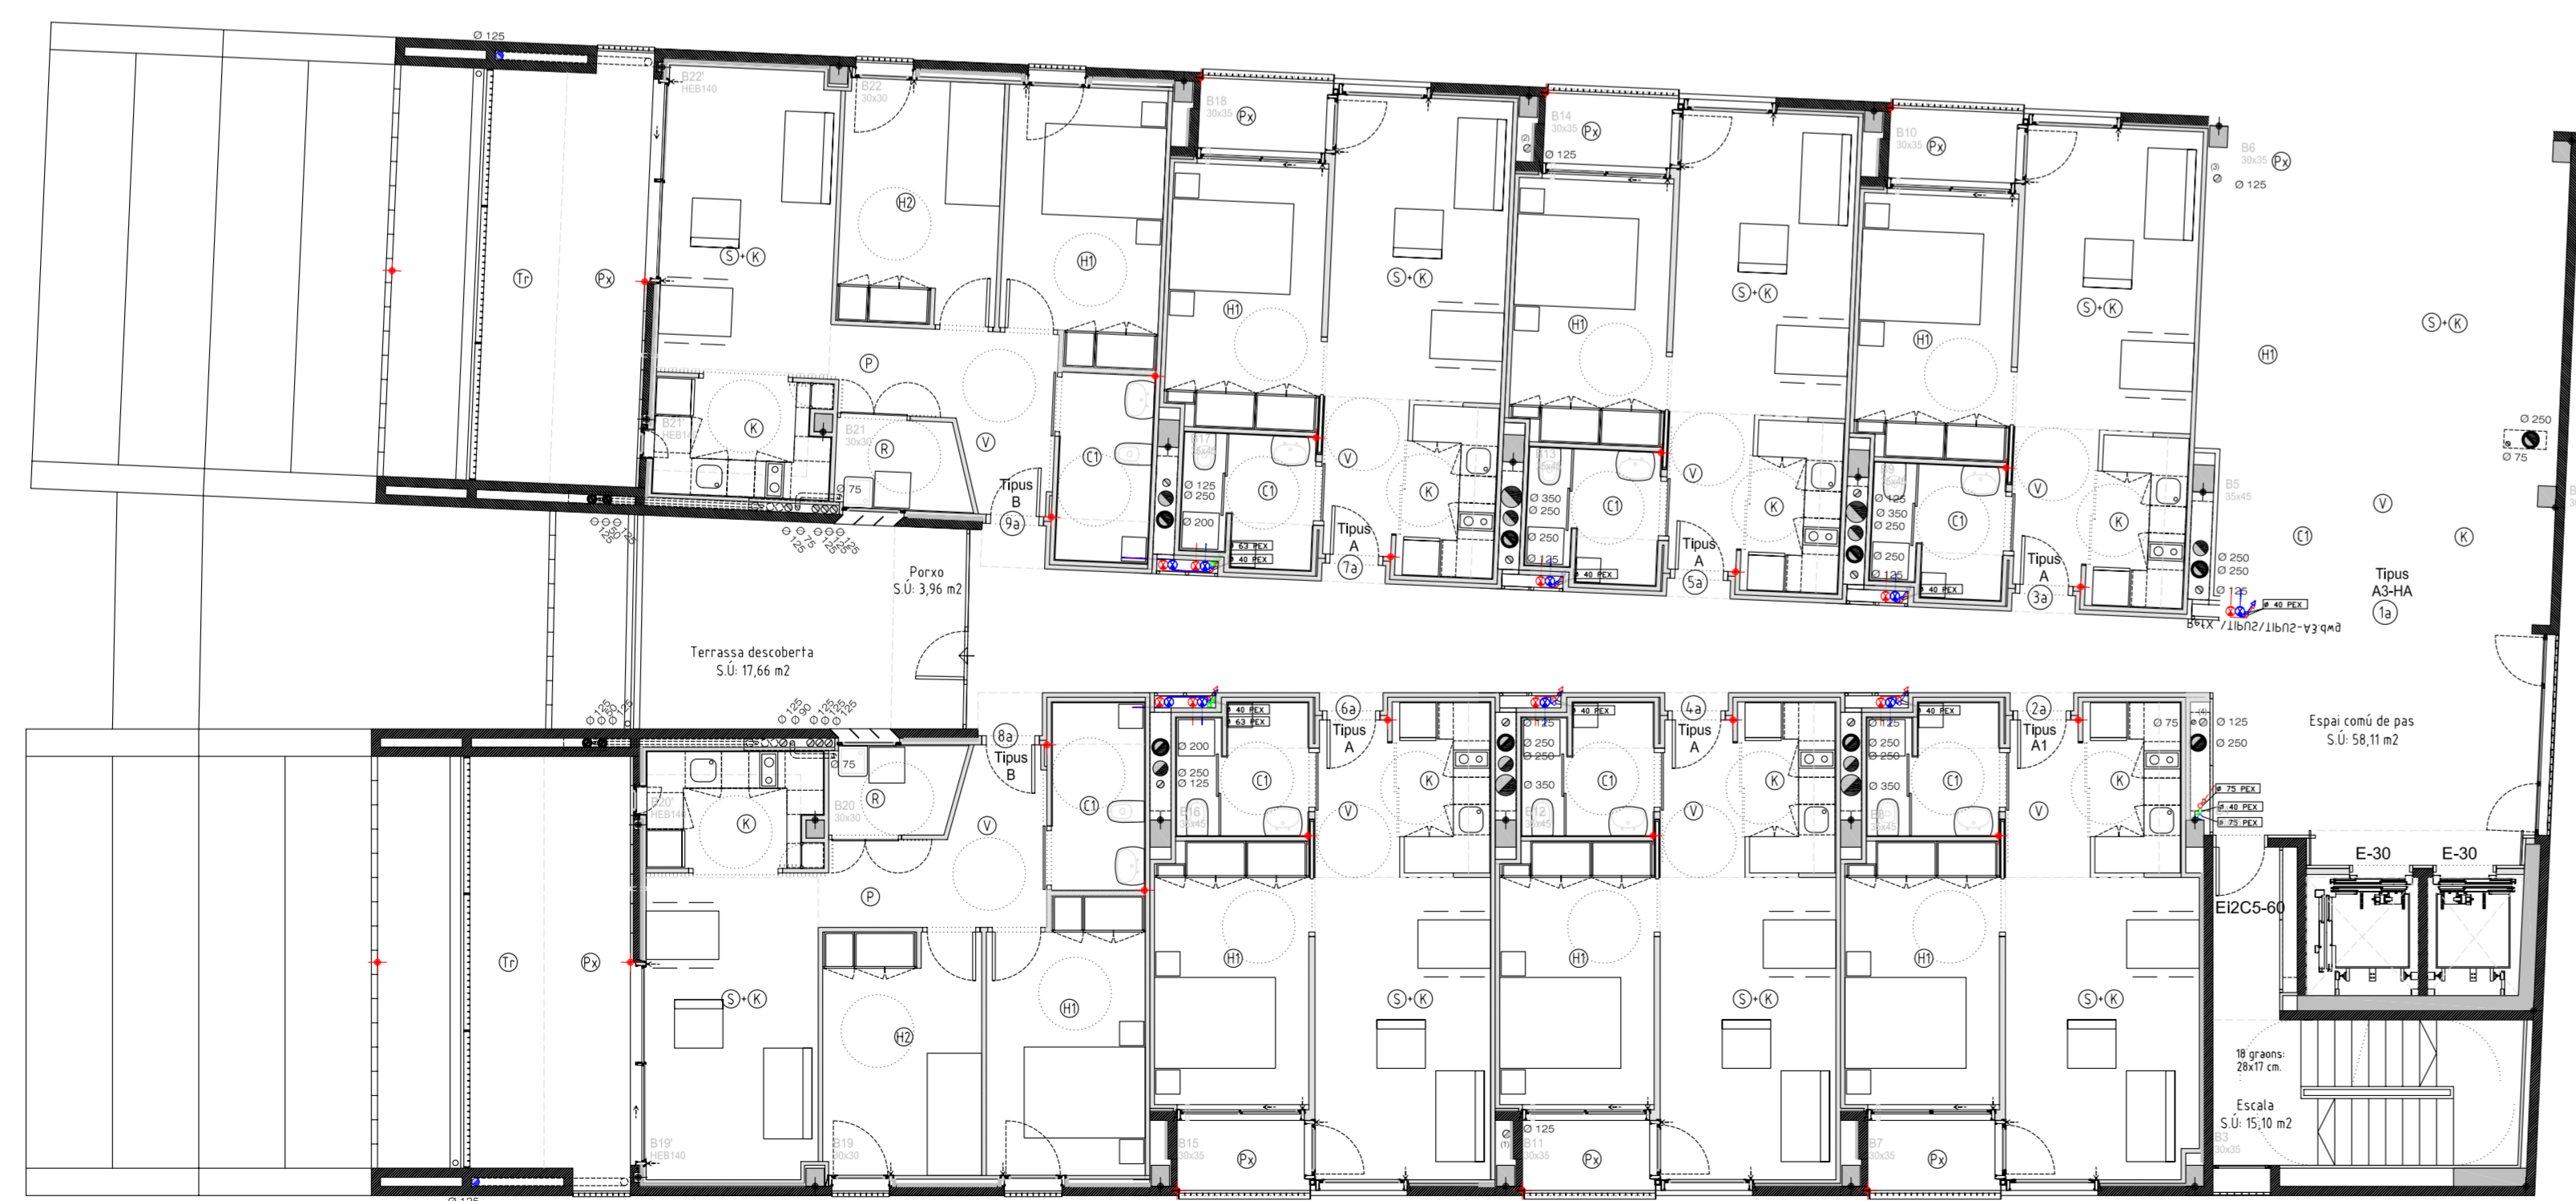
Ø 125
B22' HEB140
B22 30x30
B18 30x35
Px
B14 30x35
Px
Ø 125
B10 30x35
Px
B6 30x35
Px
Ø 125
H2
H1
Tr
Px
S+K
S+K
S+K
S+K
S+K
H1
H1
H1
H1
P
B21' HEB1
K
B21 30x30
R
V
C1
C1
V
K
C1
V
K
C1
V
K
Ø 250
Ø 75
B5 35x45
V
C1
K
Ø 125
Ø 250
Ø 200
Ø 350
Ø 250
Ø 250
Ø 125
Ø 250
Ø 350
Ø 250
Ø 250
Ø 250
Ø 250
75
Tipus B
9a
Tipus A
7a
Tipus A
5a
Tipus A
3a
Tipus A3-HA
1a
Porxo
S.Ú: 3,96 m2
Terrassa descoberta
S.Ú: 17,66 m2
40 PEX
63 PEX
40 PEX
40 PEX
40 PEX
40 PEX
Espai comú de pas
S.Ú: 58,11 m2
8a
Tipus B
6a
Tipus A
4a
Tipus A
2a
Tipus A1
Ø 200
Ø 250
Ø 125
Ø 250
Ø 250
Ø 350
Ø 250
Ø 250
Ø 350
Ø 125
Ø 250
Ø 75
75 PEX
40 PEX
75 PEX
63 PEX
40 PEX
40 PEX
40 PEX
B20' HEB140
K
B20 30x30
R
V
C1
C1
V
K
C1
V
K
C1
V
K
75
E-30
E-30
EI2C5-60
Tr
Px
P
S+K
H2
H1
H1
H1
H1
S+K
S+K
S+K
18 graons: 28x17 cm.
Escala
S.Ú: 15,10 m2
B19' HEB140
B19 30x30
B15 30x35
Px
Ø 125
B11 30x35
Px
B7 30x35
Px
B3 30x35
Ø 125